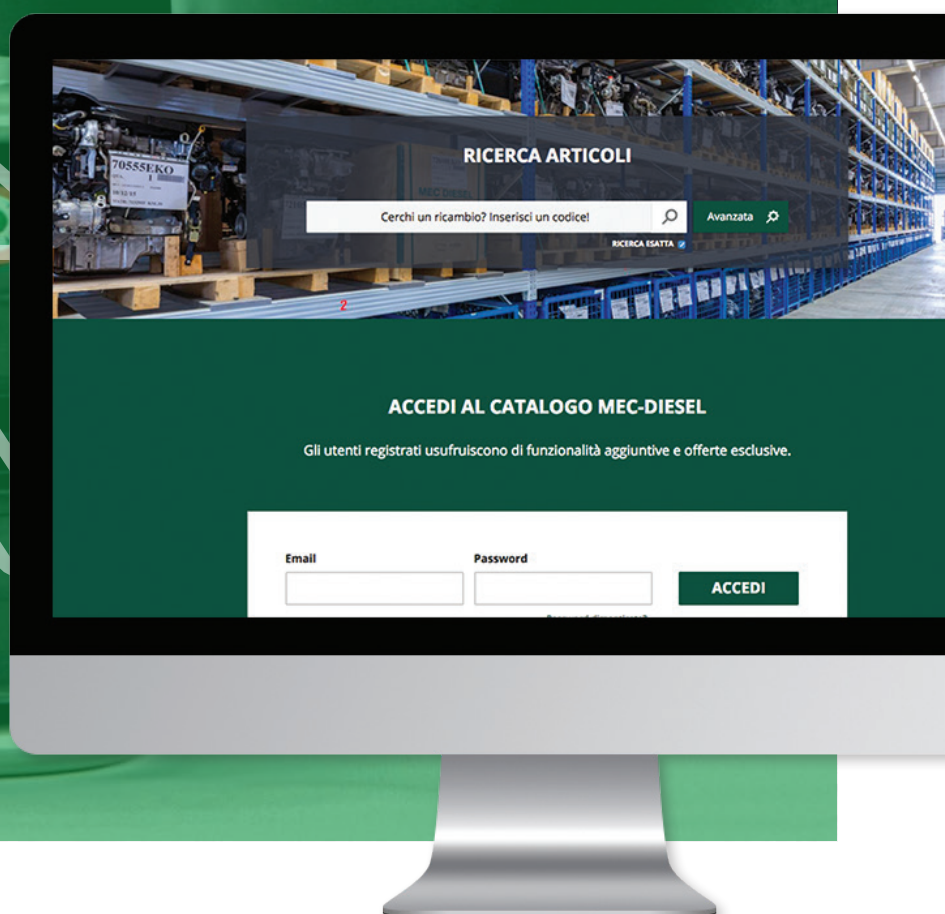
70555EKO

RICERCA ARTICOLI

Cerchi un ricambio? Inserisci un codice!

Avanzata

RICERCA ESATTA

ACCEDI AL CATALOGO MEC-DIESEL

Gli utenti registrati usufruiscono di funzionalità aggiuntive e offerte esclusive.

Email

Password

ACCEDI

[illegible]